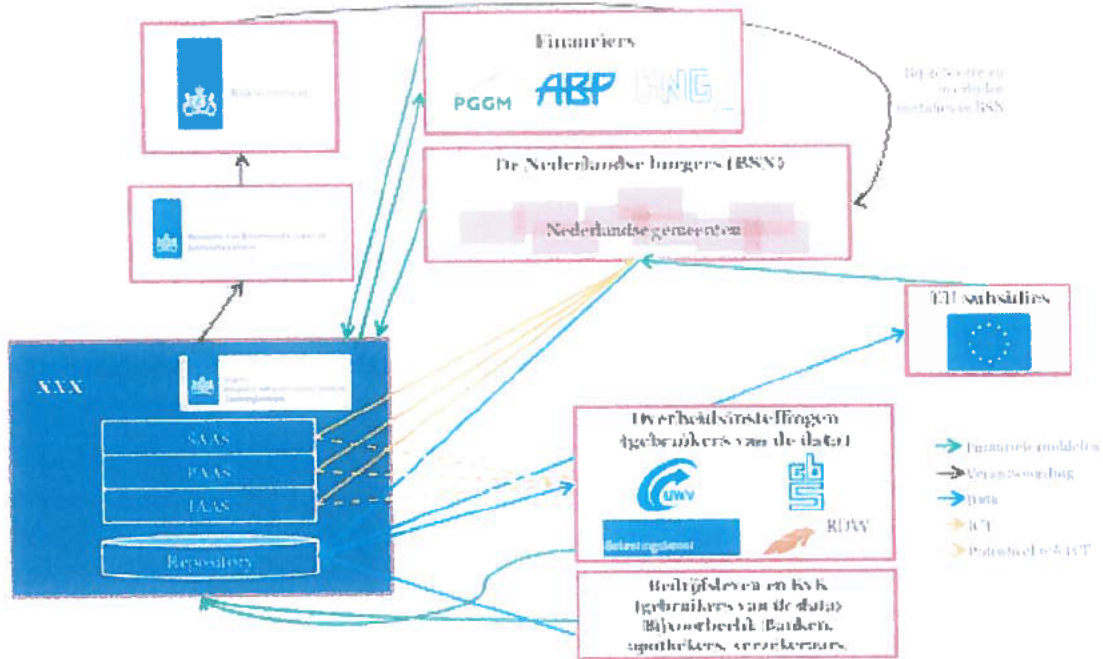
Rijksoverheid

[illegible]

Financiers

PGGM ABP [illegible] ...

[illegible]

De Nederlandse burgers (BSN)

Nederlandse gemeenten

EU subsidies

XXX

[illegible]

SAAS

PAAS

IAAS

Repository

Overheidsinstellingen (gebruikers van de data)

UWV

cbs

Belastingdienst

RDW

Financiële middelen

Verantwoording

Data

ICT

Potentiële ICT

Bedrijfsleven en MKB (gebruikers van de data) Bijvoorbeeld: Banken, apothekers, verzekeraars.